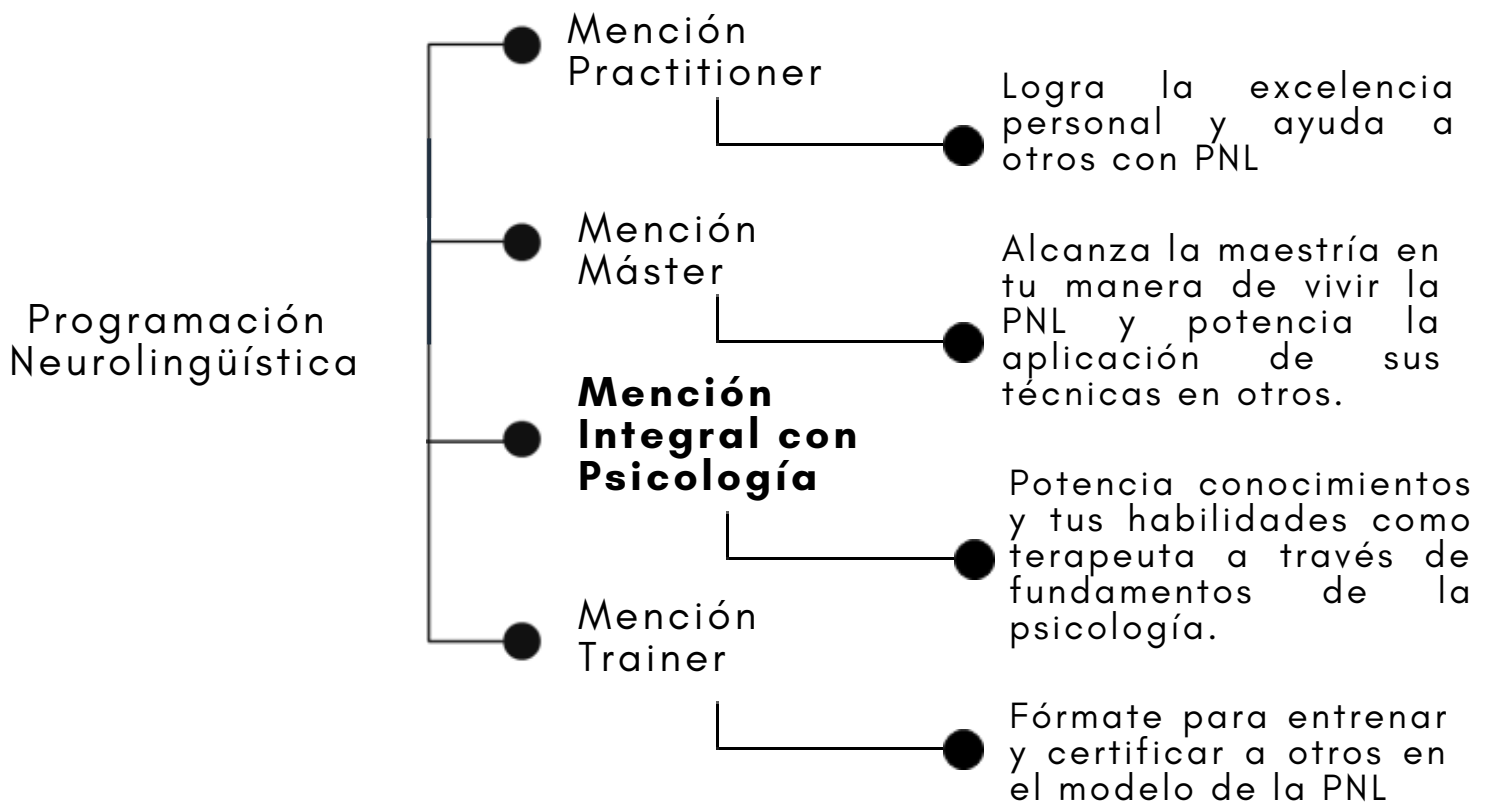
Programación Neurolingüística

Mención Practitioner

Logra la excelencia personal y ayuda a otros con PNL

Mención Máster

Alcanza la maestría en tu manera de vivir la PNL y potencia la aplicación de sus técnicas en otros.

**Mención Integral con Psicología**

Potencia conocimientos y tus habilidades como terapeuta a través de fundamentos de la psicología.

Mención Trainer

Fórmate para entrenar y certificar a otros en el modelo de la PNL